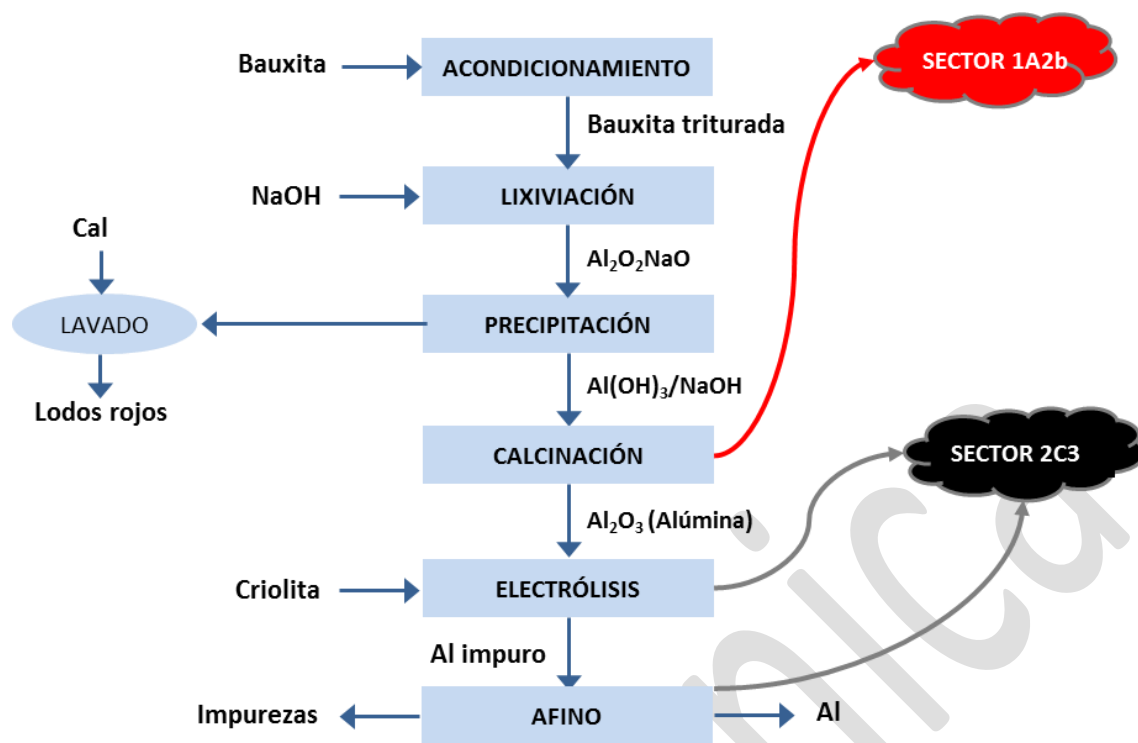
Bauxita

ACONDICIONAMIENTO

SECTOR 1A2b

Bauxita triturada

NaOH

LIXIVIACIÓN

Cal

$Al_2O_2NaO$

LAVADO

PRECIPITACIÓN

Lodos rojos

$Al(OH)_3/NaOH$

CALCINACIÓN

SECTOR 2C3

$Al_2O_3$ (Alúmina)

Criolita

ELECTRÓLISIS

Al impuro

Impurezas

AFINO

Al